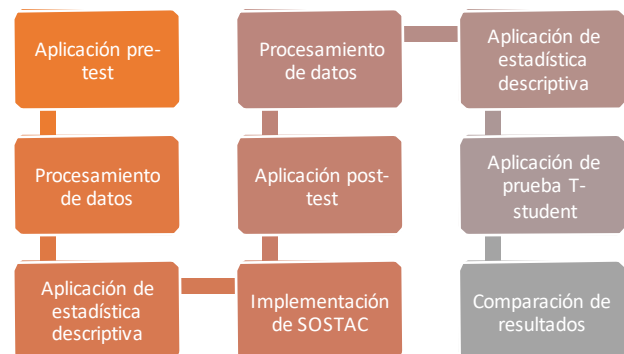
Aplicación pre-test

Procesamiento de datos

Aplicación de estadística descriptiva

Implementación de SOSTAC

Aplicación post-test

Procesamiento de datos

Aplicación de estadística descriptiva

Aplicación de prueba T-student

Comparación de resultados